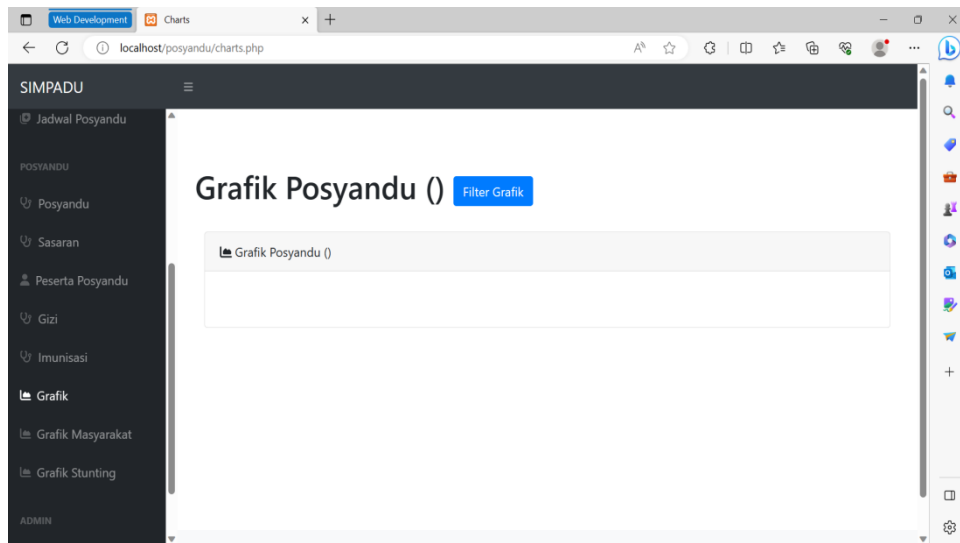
Web Development
Charts
localhost/posyandu/charts.php

SIMPADU

Jadwal Posyandu

POSYANDU

Posyandu

Sasaran

Peserta Posyandu

Gizi

Imunisasi

Grafik

Grafik Masyarakat

Grafik Stunting

ADMIN

Grafik Posyandu () Filter Grafik

Grafik Posyandu ()